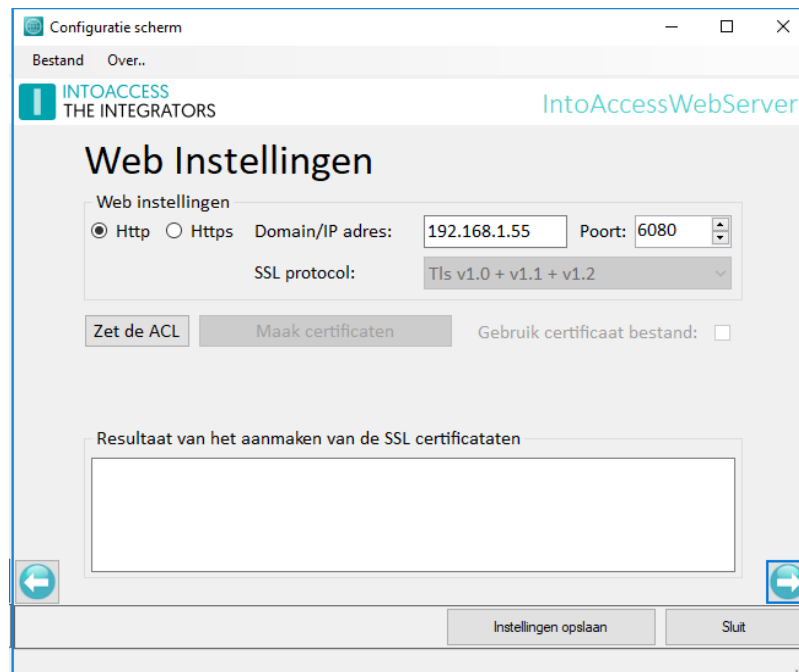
Configuratie scherm

Bestand Over..

INTOACCESS
THE INTEGRATORS

IntoAccessWebServer

Web Instellingen

Web instellingen

Http Https Domain/IP adres: 192.168.1.55 Poort: 6080

SSL protocol: Tls v1.0 + v1.1 + v1.2

Zet de ACL Maak certificaten Gebruik certificaat bestand:

Resultaat van het aanmaken van de SSL certificatateren

Instellingen opslaan Sluit